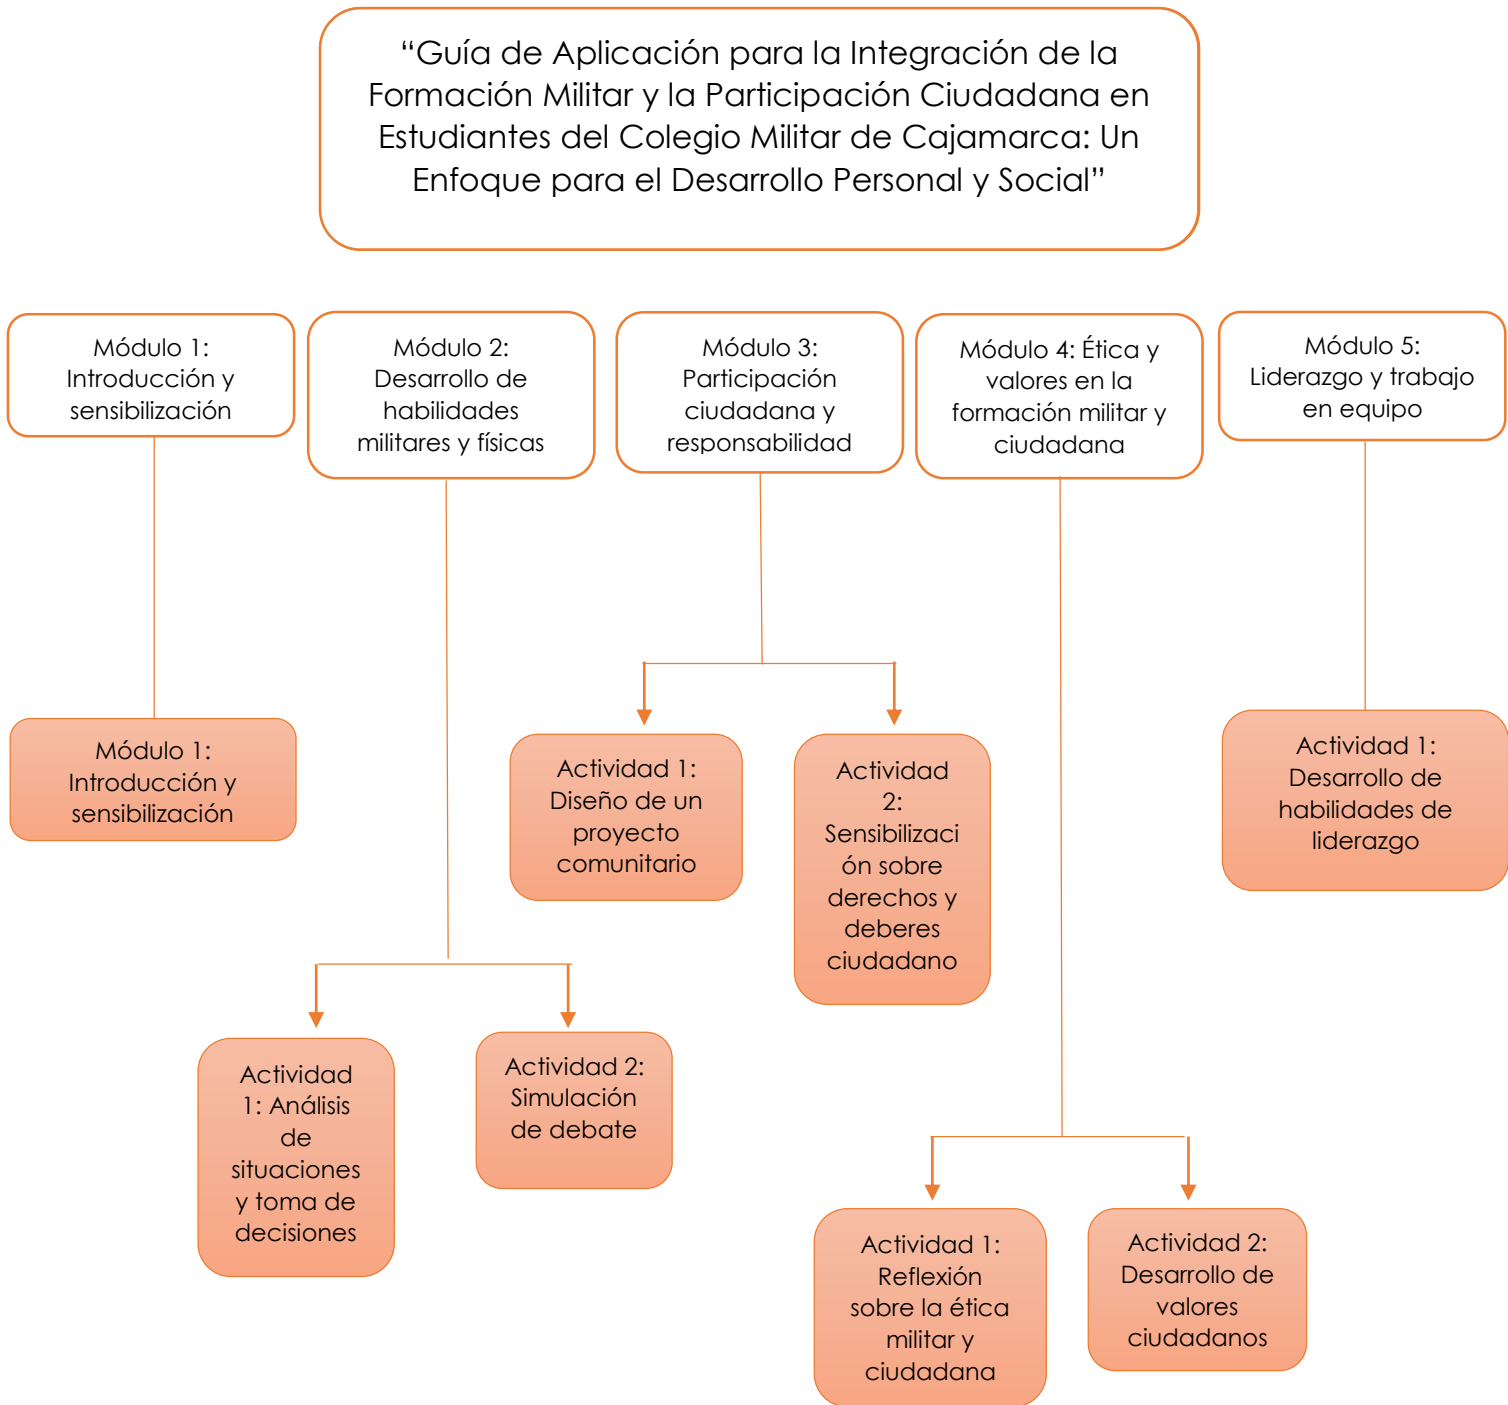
"Guía de Aplicación para la Integración de la Formación Militar y la Participación Ciudadana en Estudiantes del Colegio Militar de Cajamarca: Un Enfoque para el Desarrollo Personal y Social"

Módulo 1: Introducción y sensibilización

Módulo 2: Desarrollo de habilidades militares y físicas

Módulo 3: Participación ciudadana y responsabilidad

Módulo 4: Ética y valores en la formación militar y ciudadana

Módulo 5: Liderazgo y trabajo en equipo

Módulo 1: Introducción y sensibilización

Actividad 1: Diseño de un proyecto comunitario

Actividad 2: Sensibilización sobre derechos y deberes ciudadano

Actividad 1: Desarrollo de habilidades de liderazgo

Actividad 1: Análisis de situaciones y toma de decisiones

Actividad 2: Simulación de debate

Actividad 1: Reflexión sobre la ética militar y ciudadana

Actividad 2: Desarrollo de valores ciudadanos